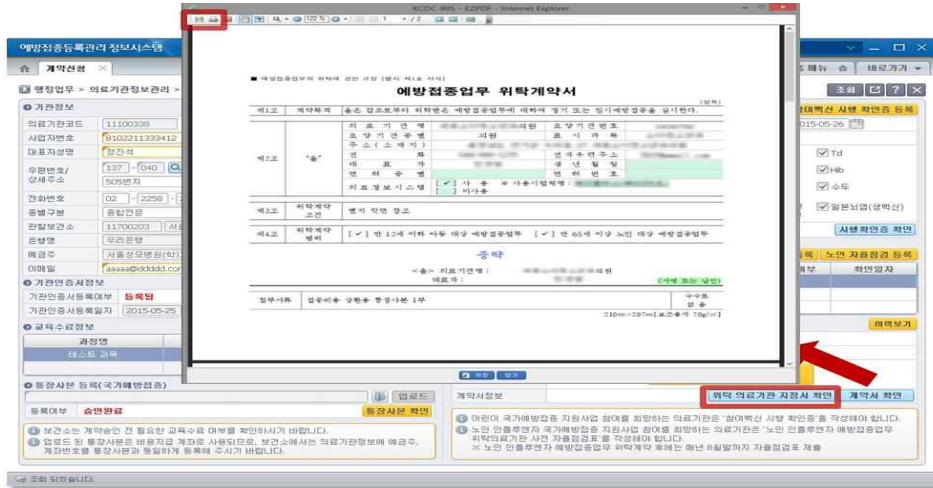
KCDC IRIS - EZPDF - Internet Explorer

예방접종등록관리 정보시스템

계약신청

행정업무 > 의료기관정보관리 >

기관정보

의료기관코드 11100338

사업자번호 8102211333412

대표자성명 장진석

우편번호/상세주소 137 - 040

505번지

전화번호 02 - 2258 -

종별구분 종합전문

관할보건소 11700203

은행명 우리은행

예금주 서울성모병원(학)

이메일 aaaaa@ddddd.com

기관인증서정보

기관인증서등록여부 등록됨

기관인증서등록일자 2015-05-25

교육수료정보

과정명

테스트 과목

통장사본 등록(국가예방접종)

업로드

등록여부 승인완료 통장사본 확인

보건소는 계약승인 전 필요한 교육수료 여부를 확인하시기 바랍니다.

업로드 된 통장사본은 비용지급 계좌로 사용되므로, 보건소에서는 의료기관정보에 예금주, 계좌번호를 통장사본과 동일하게 등록해 주시기 바랍니다.

■ 예방접종업무 위탁에 관한 규정 [별지 제1호 서식]

예방접종업무 위탁계약서

(앞쪽)

| 제1조 | 계약목적 | 좋은 갑으로부터 위탁받은 예방접종업무에 대하여 정기 또는 임시예방접종을 실시한다. | | | |
|---|---|---|---|---|---|
| 제2조 | "을" | 의 료 기 관 명 | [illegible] | 요 양 기 관 번 호 | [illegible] |
| | | 요 양 기 관 종 별 | 의원 | 표 시 과 목 | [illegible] |
| | | 주 소 ( 소 재 지 ) | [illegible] | | |
| | | 전 화 | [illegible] | 전 자 우 편 주 소 | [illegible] |
| | | 대 표 자 | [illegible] | 생 년 월 일 | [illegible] |
| | | 면 허 종 별 | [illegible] | 면 허 번 호 | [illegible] |
| | | 의료정보시스템 | [✓] 사 용 ※ 사용시업체명 : [ ] 미사용 | | |
| 제3조 | 위탁계약조건 | 별지 약관 참조 | | | |
| 제4조 | 위탁계약범위 | [✓] 만 12세 이하 아동 대상 예방접종업무 [✓] 만 65세 이상 노인 대상 예방접종업무 | | | |

중략

<을> 의료기관명 : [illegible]의원

대표자 : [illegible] (서명 또는 날인)

첨부서류 업무비용 상환용 통장사본 1부

수수료 없 음

210mm×297mm[보존용지 70g/m²]

저장 닫기

조회

5 메뉴 승 바로가기

어린이 사업 확인서 등록

2015-05-26

Td

Hib

수두

일본뇌염(생백신)

시행확인서 확인

노인 자율점검 등록

계부 확인일자

이력보기

계약서정보

위탁 의료기관 지정서 확인 계약서 확인

어린이 국가예방접종 지원사업 참여를 희망하는 의료기관은 "참여백신 시행 확인증"을 작성해야 합니다.

노인 인플루엔자 국가예방접종 지원사업 참여를 희망하는 의료기관은 "노인 인플루엔자 예방접종업무 위탁의료기관 사전 자율점검표"를 작성해야 합니다.

※ 노인 인플루엔자 예방접종업무 위탁계약 후에는 매년 8월말까지 자율점검표 제출

조회 되었습니다.